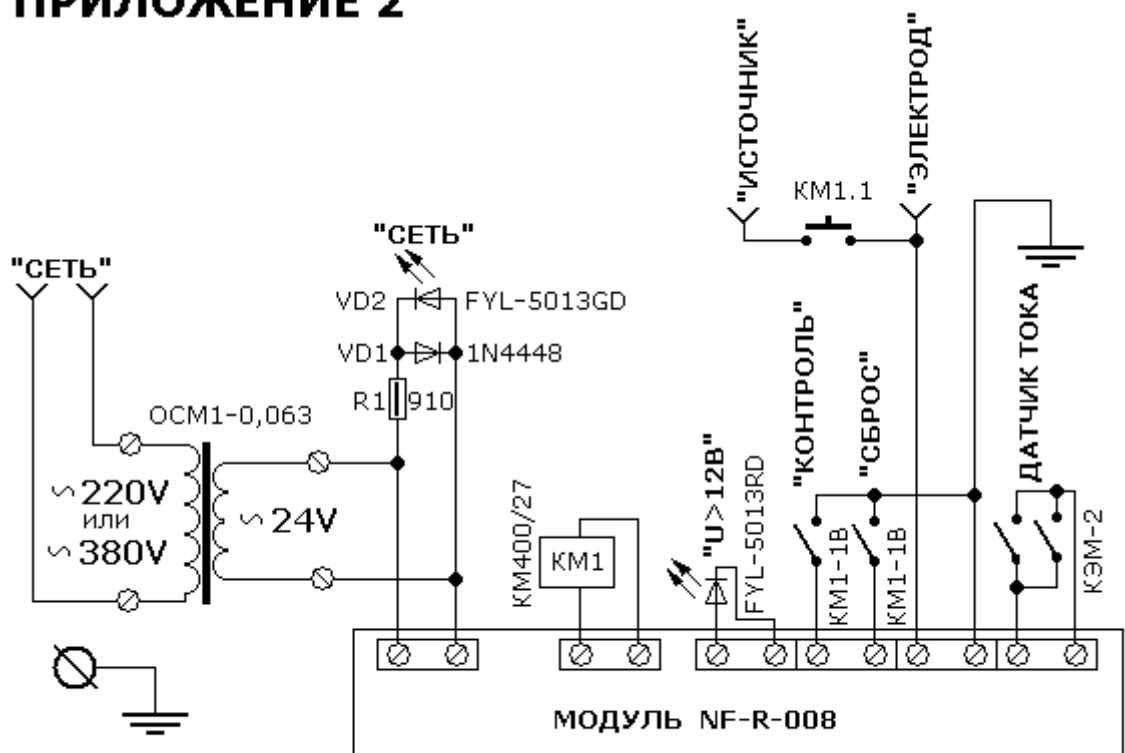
ПРИЛОЖЕНИЕ 2

"ИСТОЧНИК"

"ЭЛЕКТРОД"

КМ1.1

"СЕТЬ"

"СЕТЬ"

VD2

FYL-5013GD

VD1

1N4448

R1

910

ОСМ1-0,063

"КОНТРОЛЬ"

"СБРОС"

ДАТЧИК ТОКА

"U>12В"

FYL-5013RD

КМ400/27

КМ1

$\backsim$220V

или

$\backsim$380V

$\backsim$24V

КМ1-1В

КМ1-1В

КЭМ-2

МОДУЛЬ NF-R-008